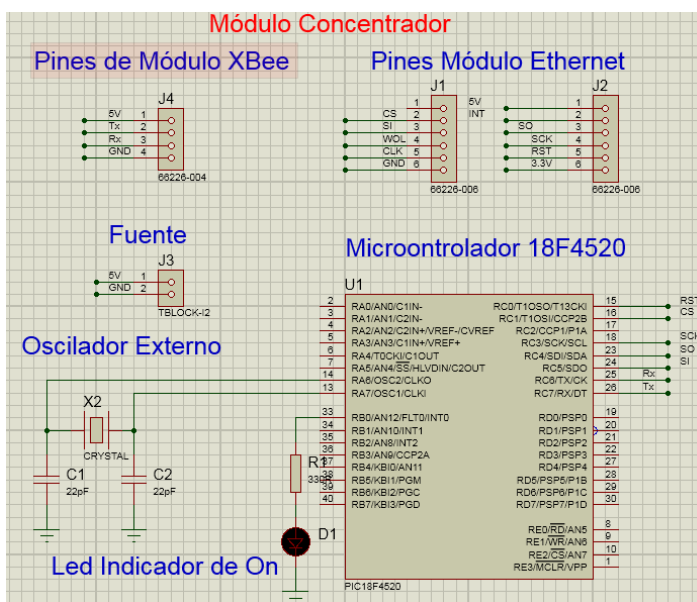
Módulo Concentrador

Pines de Módulo XBee

J4
5V 1
Tx 2
Rx 3
GND 4
66226-004

Pines Módulo Ethernet

J1
CS 1
SI 2
WOL 3
CLK 4
GND 5
6
5V
INT
66226-006

J2
1
SO 2
3
SCK 4
RST 5
3.3V 6
66226-006

Fuente

J3
5V 1
GND 2
TBLOCK-I2

Microontrolador 18F4520

U1

Oscilador Externo

2 RA0/AN0/C1IN-
3 RA1/AN1/C2IN-
4 RA2/AN2/C2IN+/VREF-/CVREF
5 RA3/AN3/C1IN+/VREF+
6 RA4/T0CKI/C1OUT
7 RA5/AN4/SS/HLVDIN/C2OUT
14 RA6/OSC2/CLKO
13 RA7/OSC1/CLKI

33 RB0/AN12/FLT0/INT0
34 RB1/AN10/INT1
35 RB2/AN8/INT2
36 RB3/AN9/CCP2A
37 RB4/KBI0/AN11
38 RB5/KBI1/PGM
39 RB6/KBI2/PGC
40 RB7/KBI3/PGD

RC0/T1OSO/T13CKI 15
RC1/T1OSI/CCP2B 16
RC2/CCP1/P1A 17
RC3/SCK/SCL 18
RC4/SDI/SDA 23
RC5/SDO 24
RC6/TX/CK 25
RC7/RX/DT 26

RST
CS
SCK
SO
SI
Rx
Tx

RD0/PSP0 19
RD1/PSP1 20
RD2/PSP2 21
RD3/PSP3 22
RD4/PSP4 27
RD5/PSP5/P1B 28
RD6/PSP6/P1C 29
RD7/PSP7/P1D 30

RE0/RD/AN5 8
RE1/WR/AN6 9
RE2/CS/AN7 10
RE3/MCLR/VPP 1

X2
CRYSTAL
C1
22pF
C2
22pF

R1
330

D1

Led Indicador de On

PIC18F4520